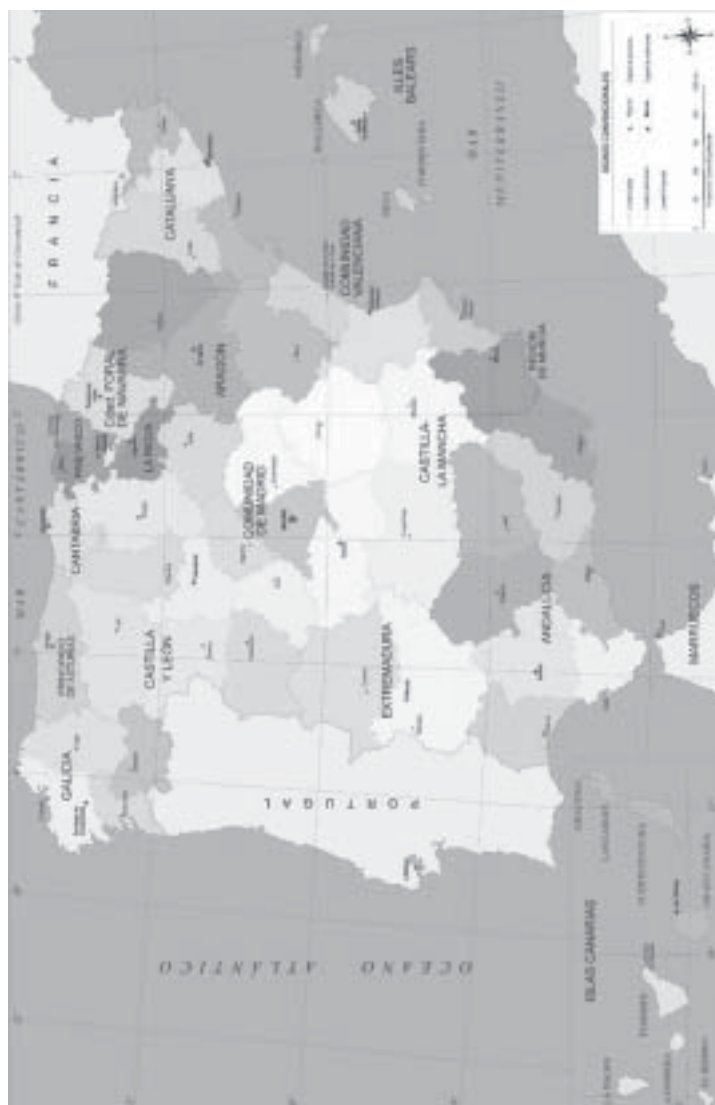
FRANCIA

MAR CANTÁBRICO

CATALUNYA

ILLES BALEARS

MAR MEDITERRÁNEO

COMUNIDAD VALENCIANA

ARAGÓN

COMUNIDAD FORAL DE NAVARRA

PAÍS VASCO

LA RIOJA

CANTABRIA

PRINCIPADO DE ASTURIAS

CASTILLA Y LEÓN

COMUNIDAD DE MADRID

CASTILLA-LA MANCHA

REGIÓN DE MURCIA

ANDALUCÍA

EXTREMADURA

GALICIA

PORTUGAL

MARRUECOS

OCÉANO ATLÁNTICO

ISLAS CANARIAS

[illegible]